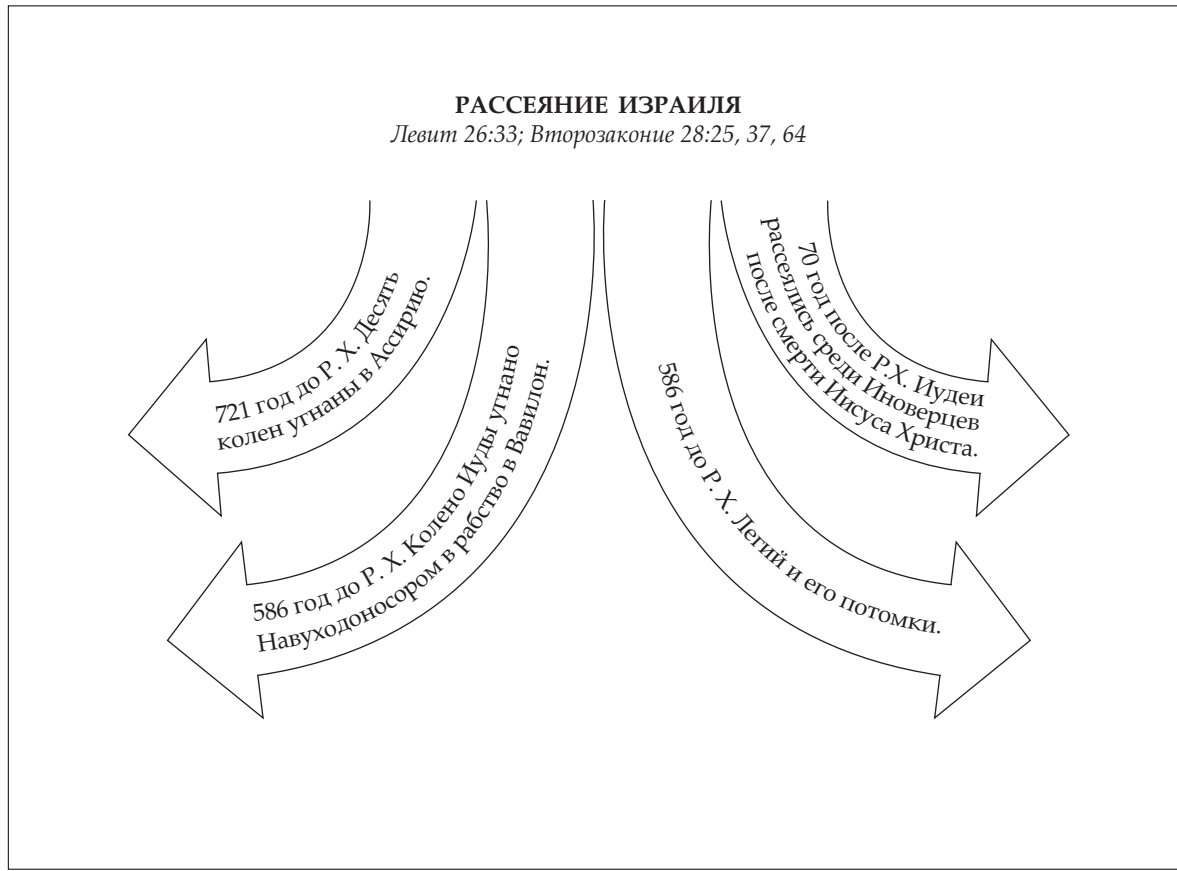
РАССЕЯНИЕ ИЗРАИЛЯ
*Левит 26:33; Второзаконие 28:25, 37, 64*

721 год до Р. Х. Десять колен угнаны в Ассирию.

586 год до Р. Х. Колено Иуды угнано Навуходоносором в рабство в Вавилон.

70 год после Р.Х. Иудеи рассеялись среди Иноверцев после смерти Иисуса Христа.

586 год до Р. Х. Легий и его потомки.